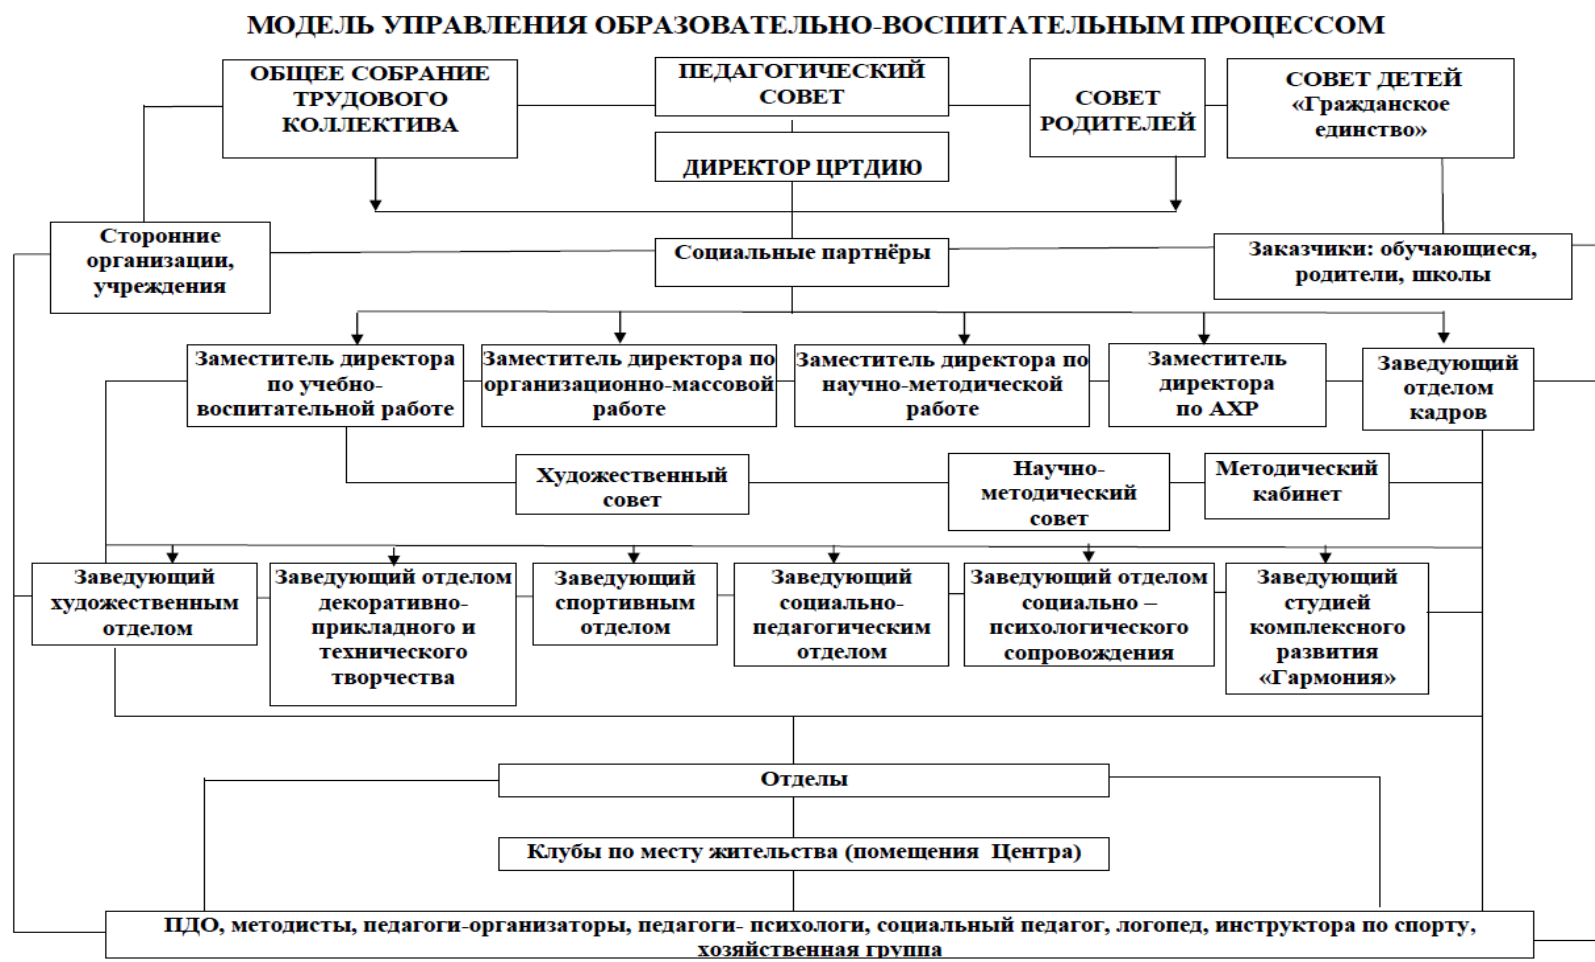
МОДЕЛЬ УПРАВЛЕНИЯ ОБРАЗОВАТЕЛЬНО-ВОСПИТАТЕЛЬНЫМ ПРОЦЕССОМ

ОБЩЕЕ СОБРАНИЕ ТРУДОВОГО КОЛЛЕКТИВА

ПЕДАГОГИЧЕСКИЙ СОВЕТ

СОВЕТ РОДИТЕЛЕЙ

СОВЕТ ДЕТЕЙ «Гражданское единство»

ДИРЕКТОР ЦРТДИЮ

Сторонние организации, учреждения

Социальные партнёры

Заказчики: обучающиеся, родители, школы

Заместитель директора по учебно-воспитательной работе

Заместитель директора по организационно-массовой работе

Заместитель директора по научно-методической работе

Заместитель директора по АХР

Заведующий отделом кадров

Художественный совет

Научно-методический совет

Методический кабинет

Заведующий художественным отделом

Заведующий отделом декоративно-прикладного и технического творчества

Заведующий спортивным отделом

Заведующий социально-педагогическим отделом

Заведующий отделом социально – психологического сопровождения

Заведующий студией комплексного развития «Гармония»

Отделы

Клубы по месту жительства (помещения Центра)

ПДО, методисты, педагоги-организаторы, педагоги- психологи, социальный педагог, логопед, инструктора по спорту, хозяйственная группа